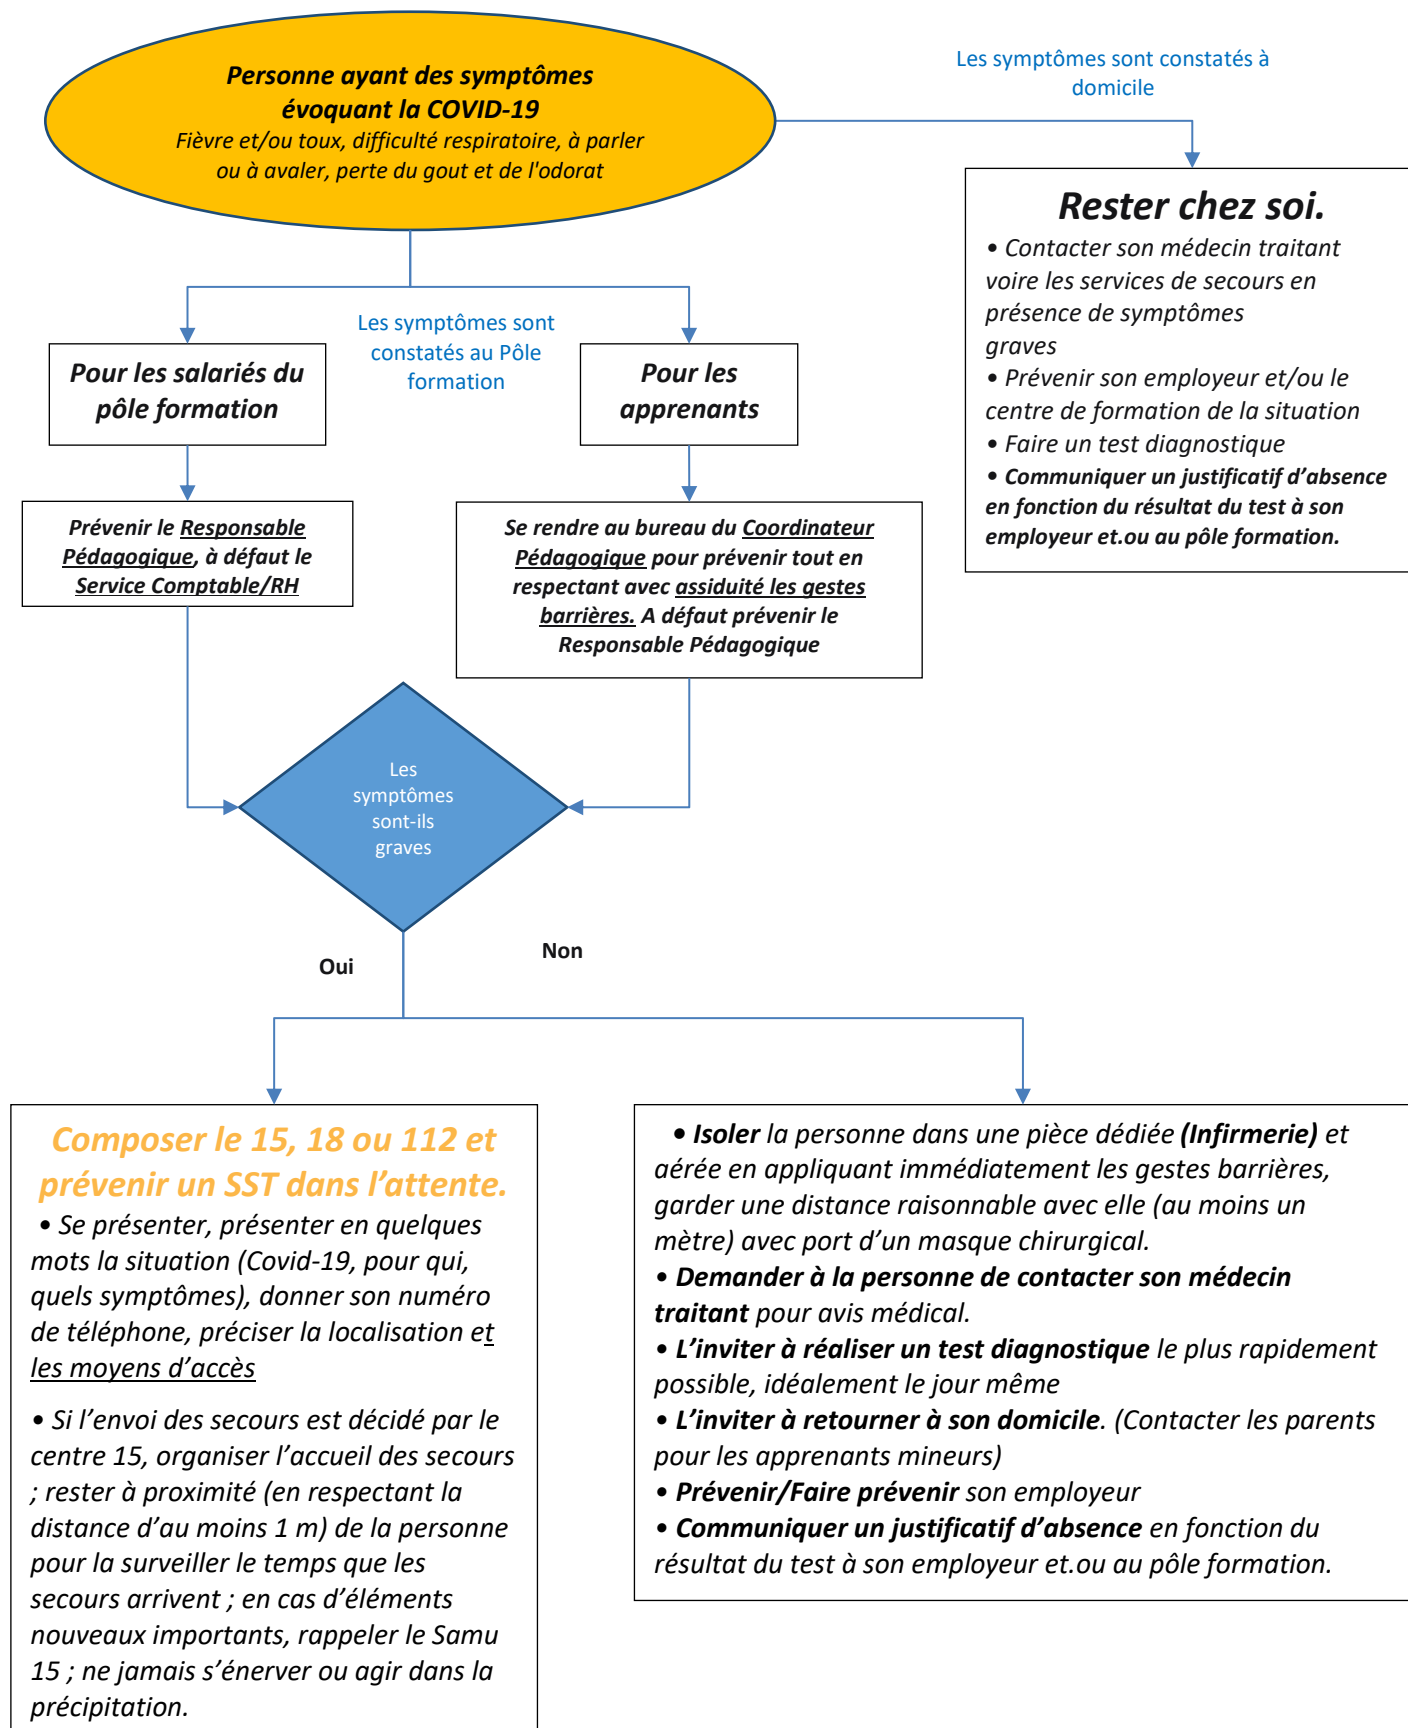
Personne ayant des symptômes évoquant la COVID-19
Fièvre et/ou toux, difficulté respiratoire, à parler ou à avaler, perte du gout et de l'odorat

Les symptômes sont constatés à domicile

Rester chez soi.
• Contacter son médecin traitant voire les services de secours en présence de symptômes graves
• Prévenir son employeur et/ou le centre de formation de la situation
• Faire un test diagnostique
• Communiquer un justificatif d'absence en fonction du résultat du test à son employeur et.ou au pôle formation.

Les symptômes sont constatés au Pôle formation

Pour les salariés du pôle formation

Pour les apprenants

Prévenir le Responsable Pédagogique, à défaut le Service Comptable/RH

Se rendre au bureau du Coordinateur Pédagogique pour prévenir tout en respectant avec assiduité les gestes barrières. A défaut prévenir le Responsable Pédagogique

Les symptômes sont-ils graves

Oui

Non

Composer le 15, 18 ou 112 et prévenir un SST dans l'attente.
• Se présenter, présenter en quelques mots la situation (Covid-19, pour qui, quels symptômes), donner son numéro de téléphone, préciser la localisation et les moyens d'accès

• Si l'envoi des secours est décidé par le centre 15, organiser l'accueil des secours ; rester à proximité (en respectant la distance d'au moins 1 m) de la personne pour la surveiller le temps que les secours arrivent ; en cas d'éléments nouveaux importants, rappeler le Samu 15 ; ne jamais s'énerver ou agir dans la précipitation.

• Isoler la personne dans une pièce dédiée (Infirmerie) et aérée en appliquant immédiatement les gestes barrières, garder une distance raisonnable avec elle (au moins un mètre) avec port d'un masque chirurgical.
• Demander à la personne de contacter son médecin traitant pour avis médical.
• L'inviter à réaliser un test diagnostique le plus rapidement possible, idéalement le jour même
• L'inviter à retourner à son domicile. (Contacter les parents pour les apprenants mineurs)
• Prévenir/Faire prévenir son employeur
• Communiquer un justificatif d'absence en fonction du résultat du test à son employeur et.ou au pôle formation.